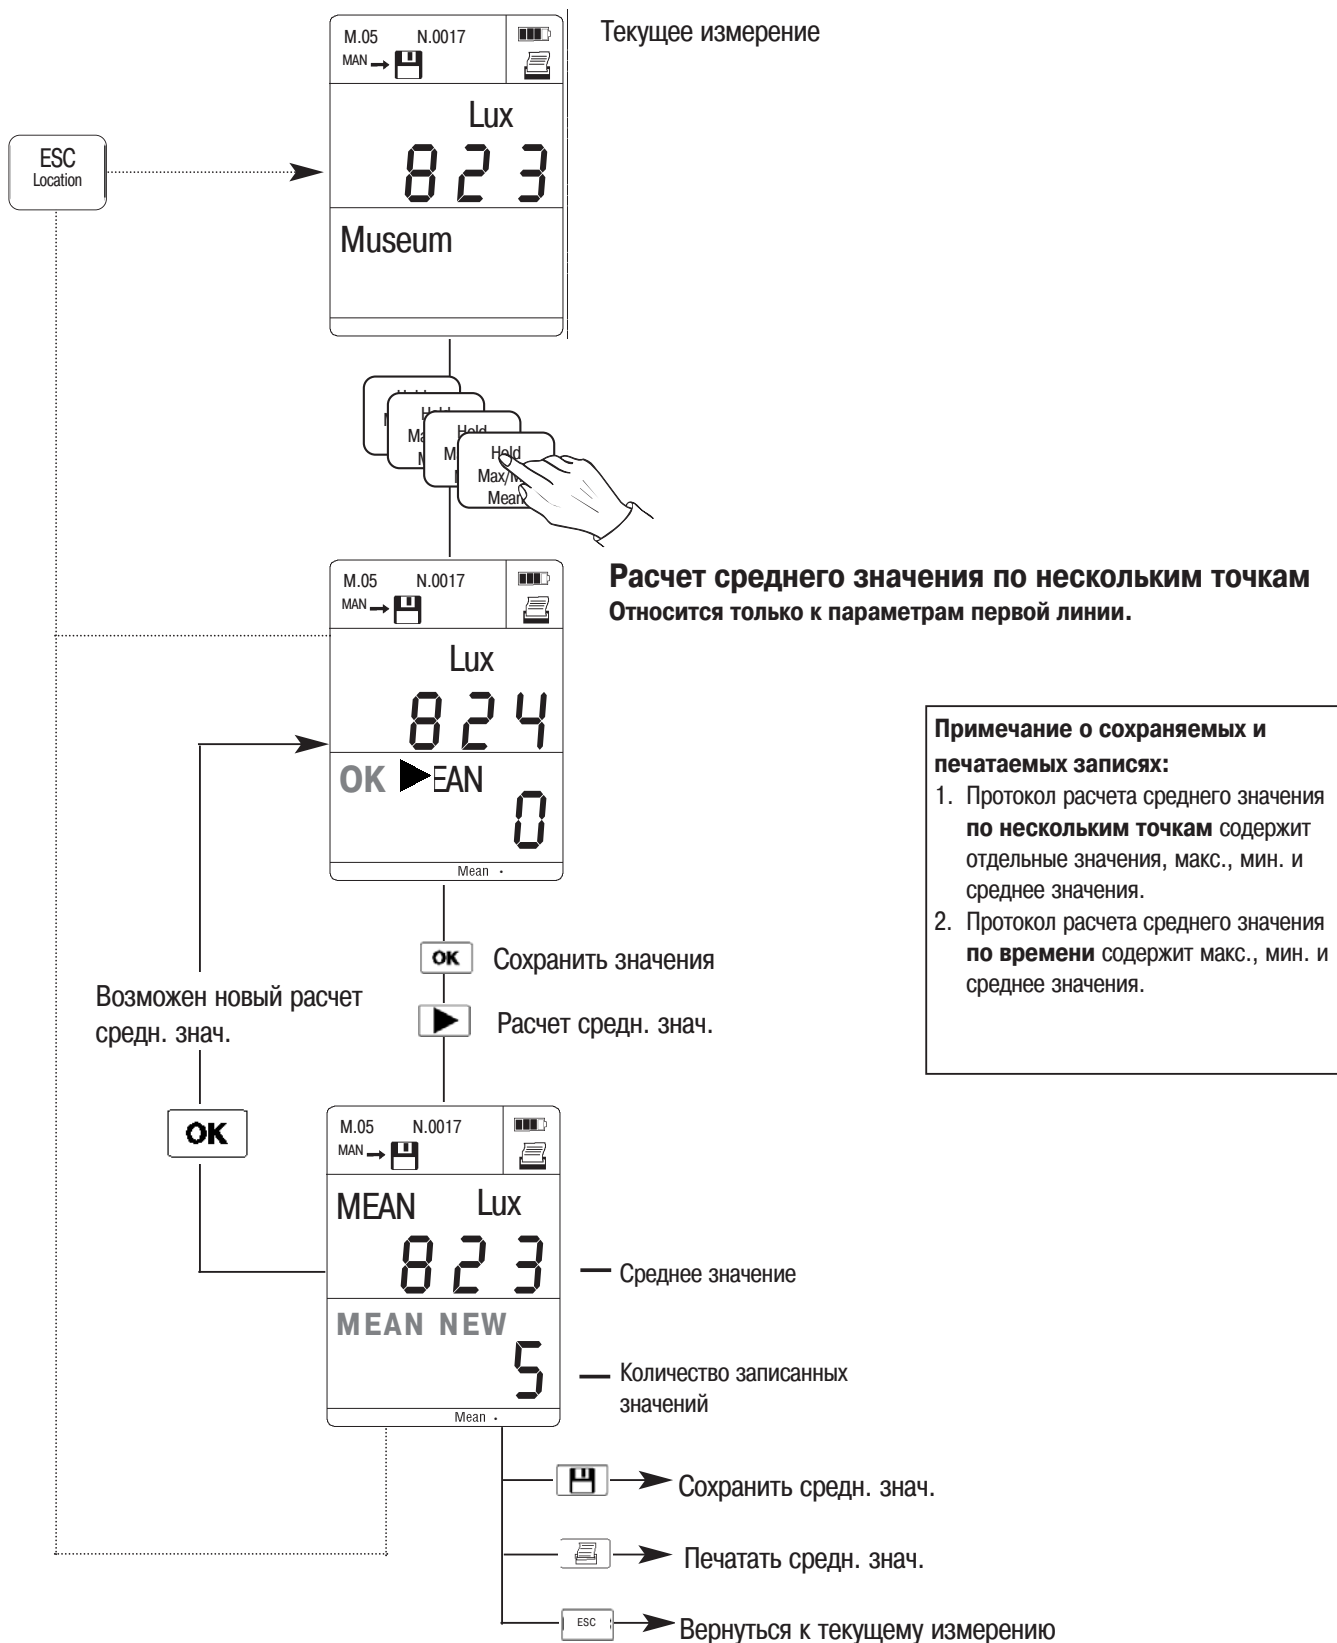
M.05 N.0017
MAN →

Текущее измерение

ESC
Location

Lux
823

Museum

Hold
Max/M
Mean

Расчет среднего значения по нескольким точкам
Относится только к параметрам первой линии.

M.05 N.0017
MAN →

Lux
824

OK ▶EAN
0
Mean

Примечание о сохраняемых и печатаемых записях:
1. Протокол расчета среднего значения по нескольким точкам содержит отдельные значения, макс., мин. и среднее значения.
2. Протокол расчета среднего значения по времени содержит макс., мин. и среднее значения.

OK Сохранить значения

Возможен новый расчет средн. знач.

▶ Расчет средн. знач.

OK

M.05 N.0017
MAN →

MEAN Lux
823

Среднее значение

MEAN NEW
5

Количество записанных значений

Mean

Сохранить средн. знач.

Печатать средн. знач.

ESC Вернуться к текущему измерению